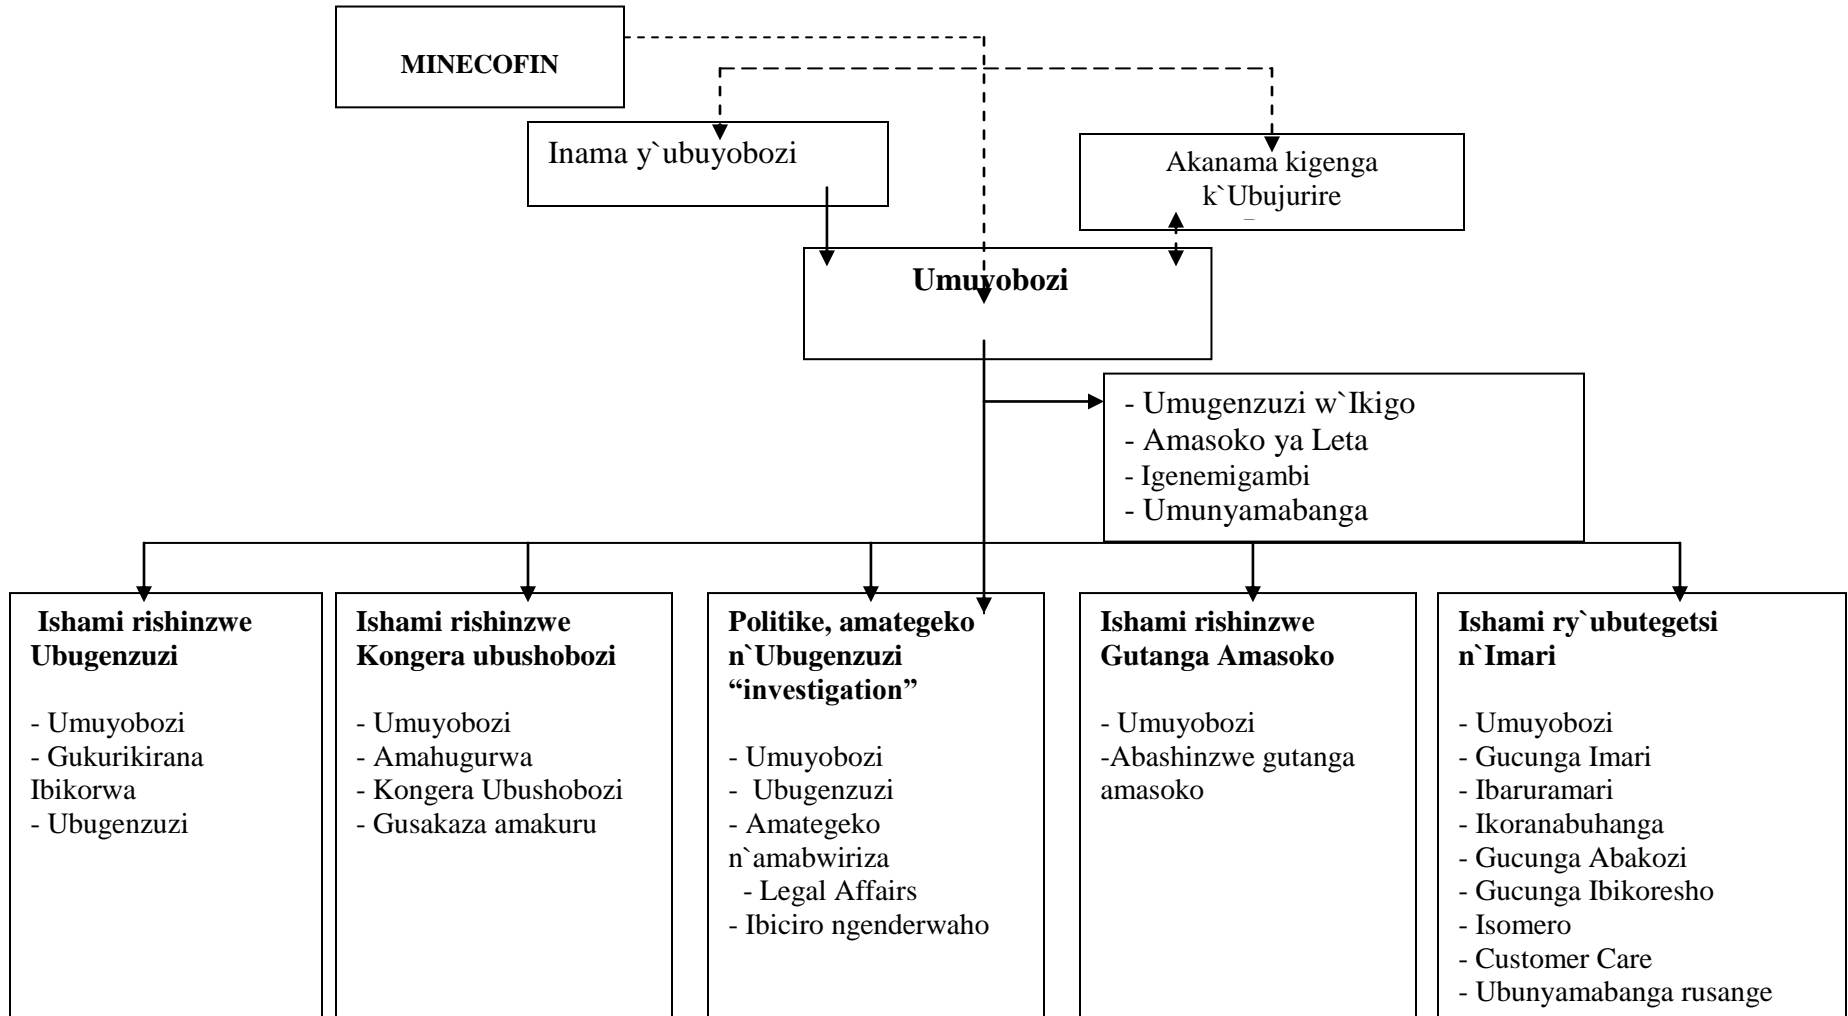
MINECOFIN

Inama y`ubuyobozi

Akanama kigenga k`Ubujurire

Umuyobozi

- Umugenzuzi w`Ikigo
- Amasoko ya Leta
- Igenemigambi
- Umunyamabanga

Ishami rishinzwe Ubugenzuzi

- Umuyobozi
- Gukurikirana Ibikorwa
- Ubugenzuzi

Ishami rishinzwe Kongera ubushobozi

- Umuyobozi
- Amahugurwa
- Kongera Ubushobozi
- Gusakaza amakuru

Politike, amategeko n`Ubugenzuzi "investigation"

- Umuyobozi
- Ubugenzuzi
- Amategeko n`amabwiriza
- Legal Affairs
- Ibiciro ngenderwaho

Ishami rishinzwe Gutanga Amasoko

- Umuyobozi
-Abashinzwe gutanga amasoko

Ishami ry`ubutegetsi n`Imari

- Umuyobozi
- Gucunga Imari
- Ibaruramari
- Ikoranabuhanga
- Gucunga Abakozi
- Gucunga Ibikoresho
- Isomero
- Customer Care
- Ubunyamabanga rusange